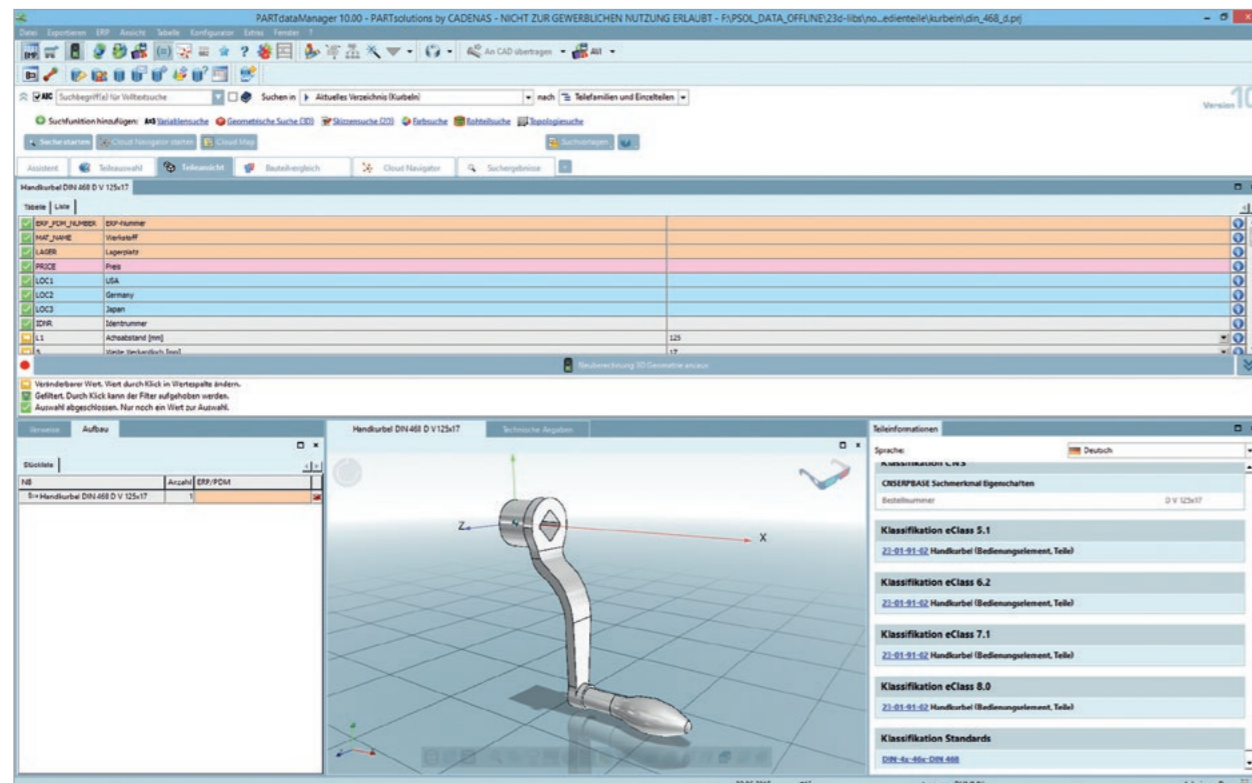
PARTdataManager 10.00 - PARTsolutions by CADENAS - NICHT ZUR GEWERBLICHEN NUTZUNG ERLAUBT - F:\PSOL_DATA_OFFLINE\23d-libs\no...edienteile\kurbeln\din_468_d.prj

Datei Exportieren ERP Ansicht Tabelle Konfigurator Extras Fenster ?

An CAD übertragen All

ABC Suchbegriff(e) für Volltextsuche Suchen in Aktuelles Verzeichnis (Kurbeln) nach Teilefamilien und Einzelteilen

Version 10

Suchfunktion hinzufügen: Variablensuche Geometrische Suche (3D) Skizzensuche (2D) Farbsuche Rohteilsuche Topologiesuche

Suche starten Cloud Navigator starten Cloud Map Suchvorlagen

Assistent Teileauswahl Teileansicht Bauteilvergleich Cloud Navigator Suchergebnisse

Handkurbel DIN 468 D V 125x17

Tabelle Liste

| | | |
|---|---|---|
| ERP_PDM_NUMBER | ERP-Nummer | |
| MAT_NAME | Werkstoff | |
| LAGER | Lagerplatz | |
| PRICE | Preis | |
| LOC1 | USA | |
| LOC2 | Germany | |
| LOC3 | Japan | |
| IDNR | Identnummer | |
| L1 | Achsabstand [mm] | 125 |
| S | Weite Vierkantloch [mm] | 17 |

Neuberechnung 3D Geometrie an/aus

Veränderbarer Wert. Wert durch Klick in Wertespalte ändern.
Gefiltert. Durch Klick kann der Filter aufgehoben werden.
Auswahl abgeschlossen. Nur noch ein Wert zur Auswahl.

Verweise Aufbau

Stückliste

| NB | Anzahl | ERP/PDM |
|---|---|---|
| Handkurbel DIN 468 D V 125x17 | 1 | |

Handkurbel DIN 468 D V 125x17 Technische Angaben

Z X

Teileinformationen

Sprache: Deutsch

Klassifikation CNS

CNSERPBASE Sachmerkmal Eigenschaften

Bestellnummer D V 125x17

Klassifikation eClass 5.1

23-01-91-02 Handkurbel (Bedienungselement, Teile)

Klassifikation eClass 6.2

23-01-91-02 Handkurbel (Bedienungselement, Teile)

Klassifikation eClass 7.1

23-01-91-02 Handkurbel (Bedienungselement, Teile)

Klassifikation eClass 8.0

23-01-91-02 Handkurbel (Bedienungselement, Teile)

Klassifikation Standards

DIN-4x-46x-DIN 468